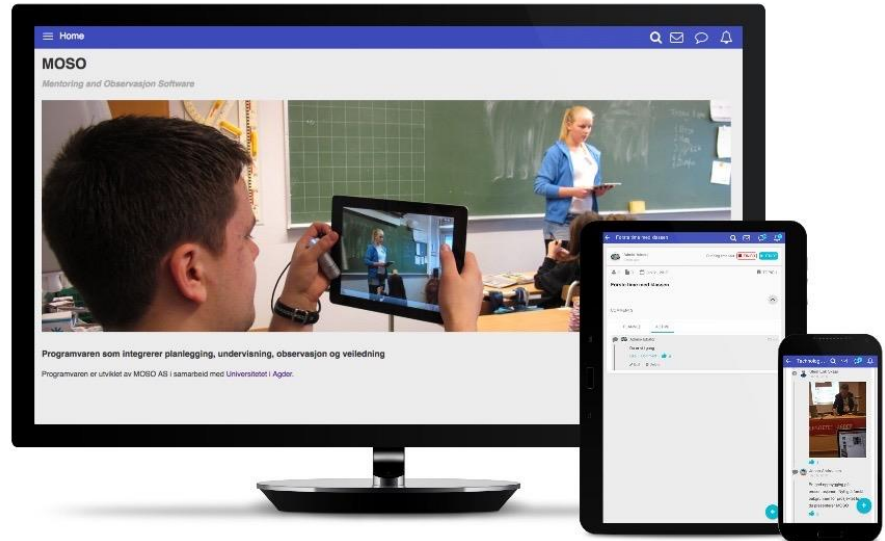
Home

MOSO

Mentoring and Observasjon Software

Programvaren som integrerer planlegging, undervisning, observasjon og veiledning

Programvaren er utviklet av MOSO AS i samarbeid med Universitetet i Agder.

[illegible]

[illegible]